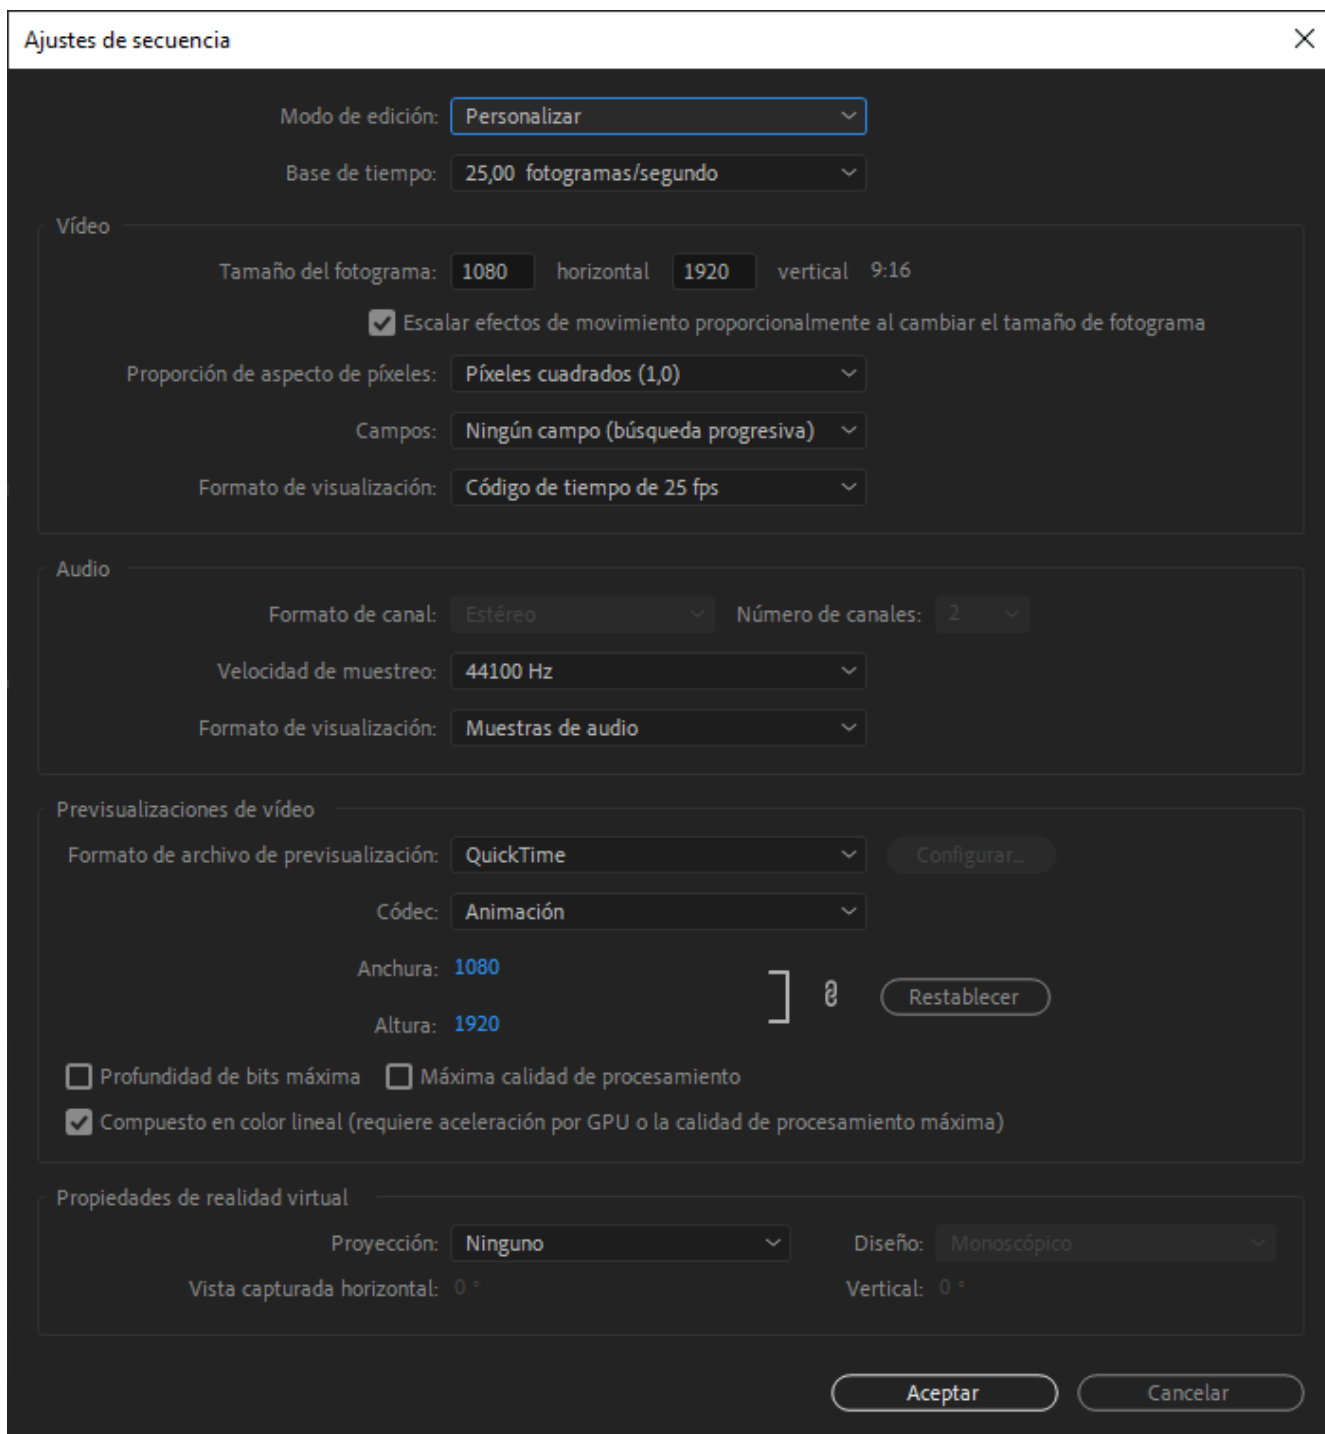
Ajustes de secuencia

Modo de edición: Personalizar

Base de tiempo: 25,00 fotogramas/segundo

Vídeo

Tamaño del fotograma: 1080 horizontal 1920 vertical 9:16

Escalar efectos de movimiento proporcionalmente al cambiar el tamaño de fotograma

Proporción de aspecto de píxeles: Píxeles cuadrados (1,0)

Campos: Ningún campo (búsqueda progresiva)

Formato de visualización: Código de tiempo de 25 fps

Audio

Formato de canal: Estéreo Número de canales: 2

Velocidad de muestreo: 44100 Hz

Formato de visualización: Muestras de audio

Previsualizaciones de vídeo

Formato de archivo de previsualización: QuickTime Configurar...

Códec: Animación

Anchura: 1080

Altura: 1920

Restablecer

Profundidad de bits máxima Máxima calidad de procesamiento

Compuesto en color lineal (requiere aceleración por GPU o la calidad de procesamiento máxima)

Propiedades de realidad virtual

Proyección: Ninguno Diseño: Monoscópico

Vista capturada horizontal: 0 ° Vertical: 0 °

Aceptar Cancelar